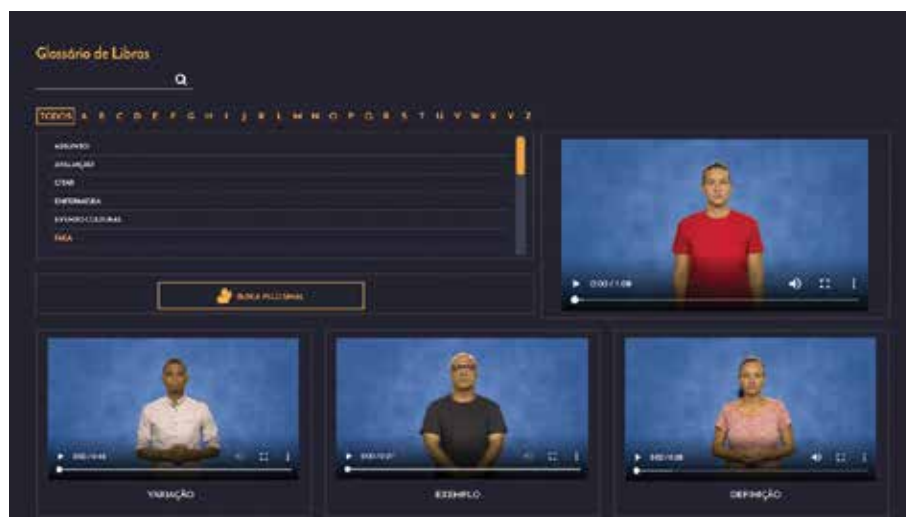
Glossário de Libras

TODOS A B C D E F G H I J K L M N O P Q R S T U V W X Y Z

ADSUNTO
AVALIAÇÃO
CITAR
ENFERMAGEM
EVENTOS CULTURAIS
FALA

BUSCA PELO SINAL

0:00 / 1:08

0:00 / 0:44

VARIAÇÃO

0:00 / 0:37

EXEMPLO

0:00 / 0:08

DEFINIÇÃO